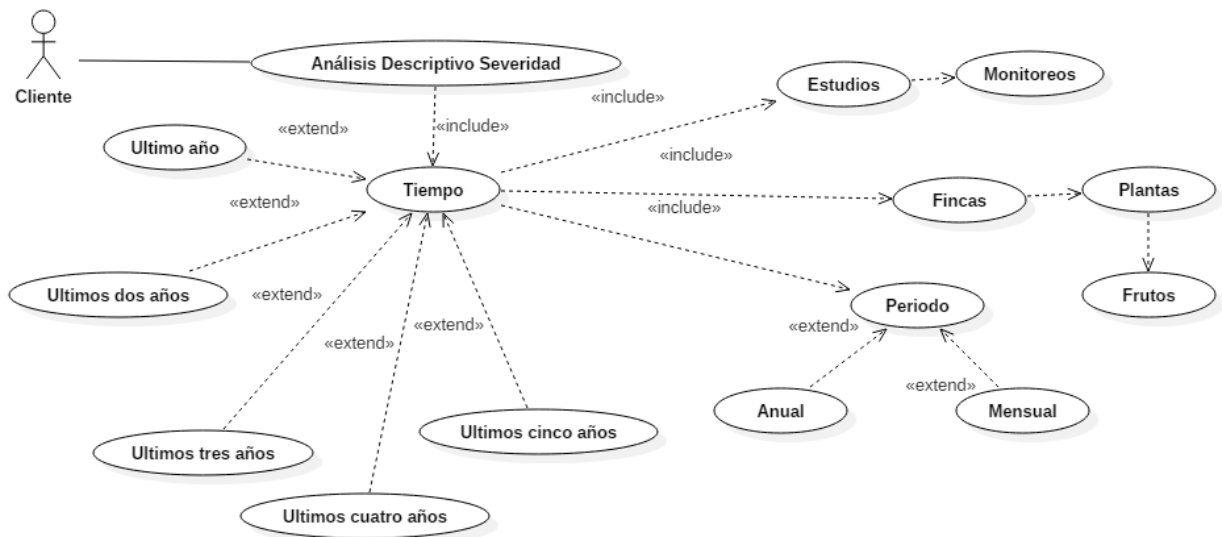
Cliente

Análisis Descriptivo Severidad

«include»

«include»

Estudios

Monitoreos

«extend»

Ultimo año

«include»

Tiempo

«extend»

«include»

Fincas

Plantas

Ultimos dos años

«extend»

Frutos

Periodo

«extend»

«extend»

«extend»

«extend»

Anual

Mensual

Ultimos cinco años

Ultimos tres años

Ultimos cuatro años